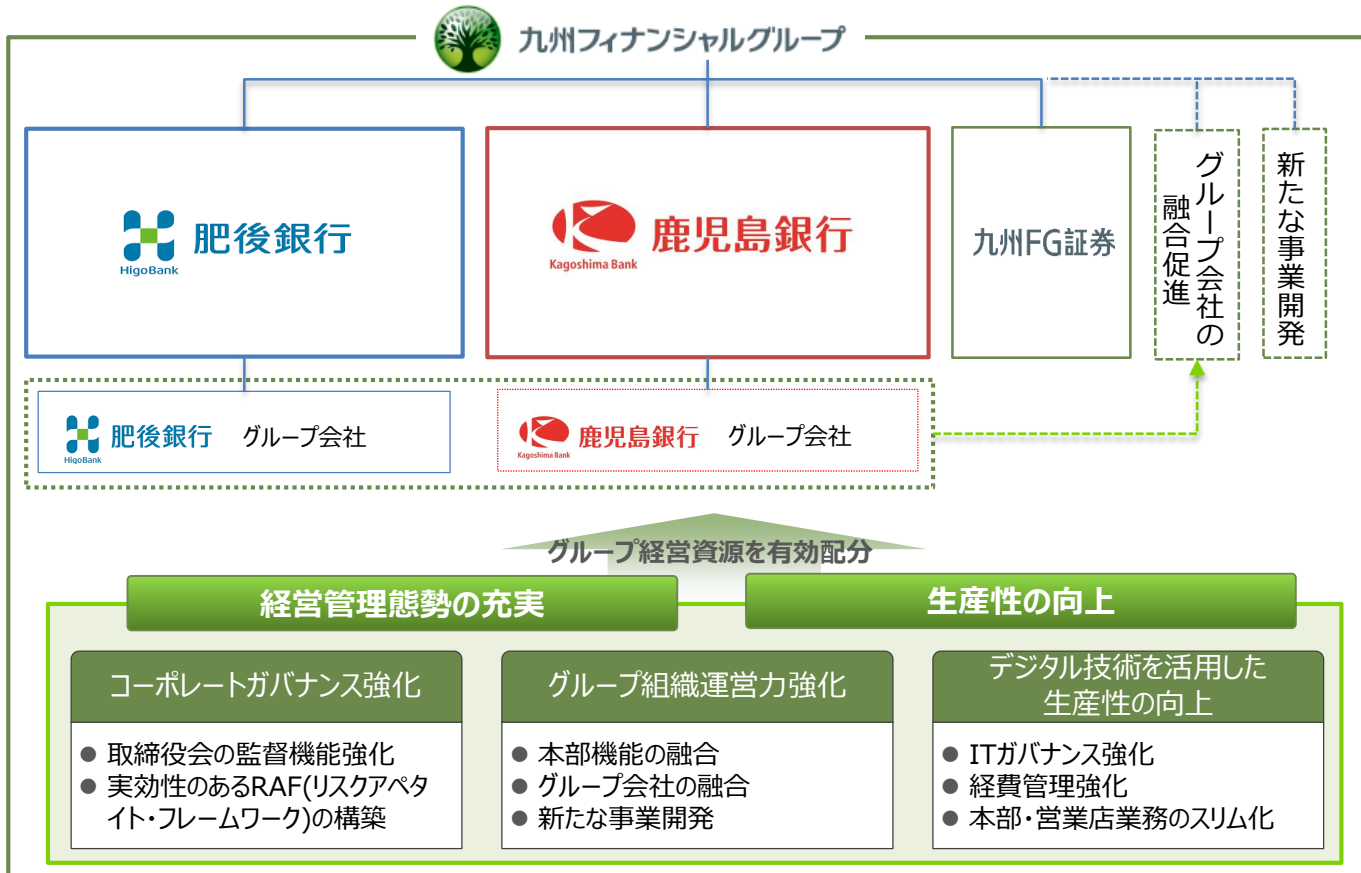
九州フィナンシャルグループ

HigoBank 肥後銀行

Kagoshima Bank 鹿児島銀行

九州FG証券

グループ会社の融合促進

新たな事業開発

HigoBank 肥後銀行 グループ会社

Kagoshima Bank 鹿児島銀行 グループ会社

グループ経営資源を有効配分

経営管理態勢の充実

生産性の向上

コーポレートガバナンス強化

● 取締役会の監督機能強化
● 実効性のあるRAF(リスクアペタイト・フレームワーク)の構築

グループ組織運営力強化

● 本部機能の融合
● グループ会社の融合
● 新たな事業開発

デジタル技術を活用した生産性の向上

● ITガバナンス強化
● 経費管理強化
● 本部・営業店業務のスリム化